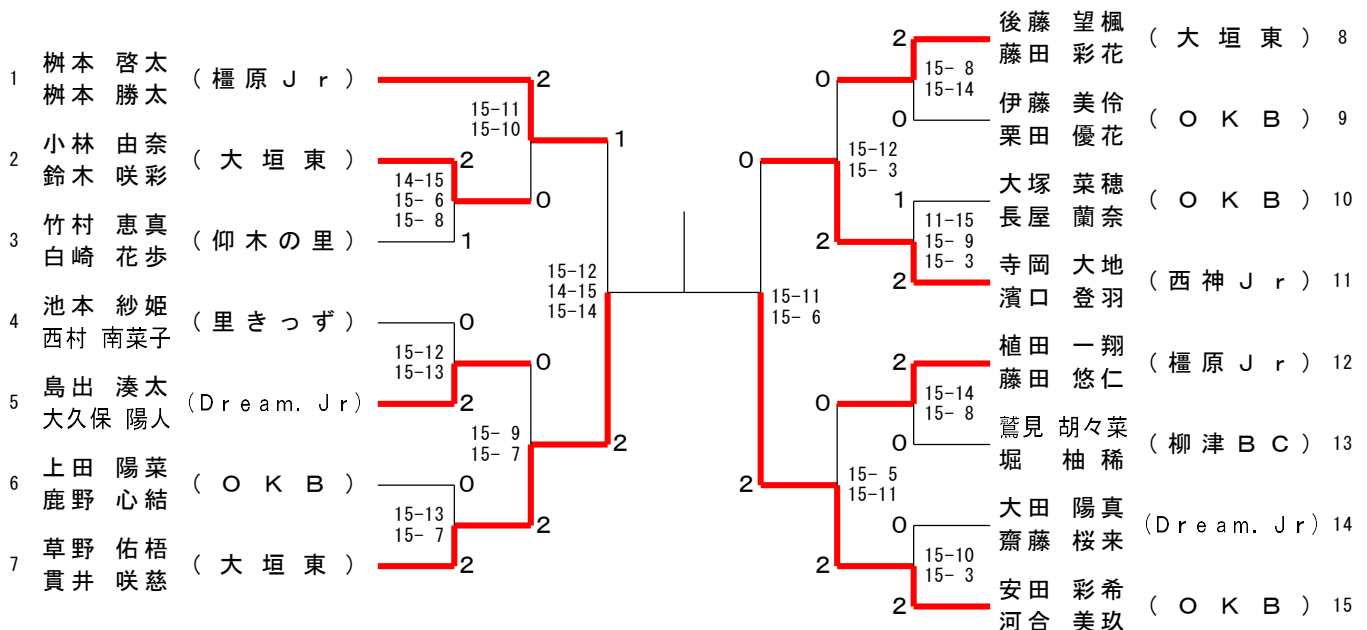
1 桝本 啓太
桝本 勝太
（ 橿 原 Ｊ ｒ ）

2 小林 由奈
鈴木 咲彩
（ 大 垣 東 ）

3 竹村 恵真
白崎 花歩
（ 仰 木 の 里 ）

4 池本 紗姫
西村 南菜子
（ 里 き っ ず ）

5 島出 湊太
大久保 陽人
（Ｄｒｅａｍ. Ｊｒ）

6 上田 陽菜
鹿野 心結
（ Ｏ Ｋ Ｂ ）

7 草野 佑梧
貫井 咲慈
（ 大 垣 東 ）

2
15-11
15-10
2
14-15
15- 6
15- 8
0
1
1

15-12
14-15
15-14

0
15-12
15-13
0
2
15- 9
15- 7
2
0
15-13
15- 7
2
2

2
15- 8
15-14
0
0
15-12
15- 3
0
1
11-15
15- 9
15- 3
2
2
15-11
15- 6
2
15-14
15- 8
0
0
15- 5
15-11
2
0
15-10
15- 3
2
2

後藤 望楓
藤田 彩花
（ 大 垣 東 ） 8

伊藤 美伶
栗田 優花
（ Ｏ Ｋ Ｂ ） 9

大塚 菜穂
長屋 蘭奈
（ Ｏ Ｋ Ｂ ） 10

寺岡 大地
濱口 登羽
（ 西 神 Ｊ ｒ ） 11

植田 一翔
藤田 悠仁
（ 橿 原 Ｊ ｒ ） 12

鷲見 胡々菜
堀 柚稀
（ 柳 津 Ｂ Ｃ ） 13

大田 陽真
齋藤 桜来
（Ｄｒｅａｍ. Ｊｒ） 14

安田 彩希
河合 美玖
（ Ｏ Ｋ Ｂ ） 15